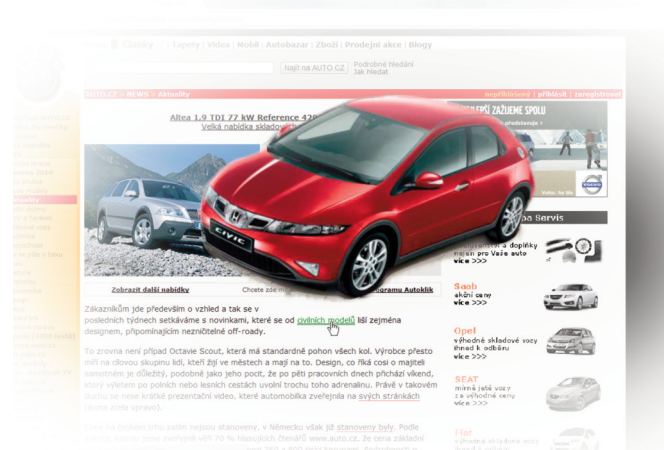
Nová | Články | Tapety | Videa | Mobil | Autobazar | Zboží | Prodejní akce | Blogy

Najít na AUTO.CZ Podrobné hledání Jak hledat

AUTO.CZ > NEWS > Aktuality

nepřihlášený | přihlásit | zaregistrovat

Altea 1.9 TDI 77 kW Reference 42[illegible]
Velká nabídka skladov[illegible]

ZAŽIJEME SPOLU

CIVIC

Zobrazit další nabídky

Chcete zde m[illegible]

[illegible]ogramu Autoklik

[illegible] Servis

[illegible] a doplňky
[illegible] pro Vaše auto
více >>>

Saab
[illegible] ceny
více >>>

Opel
výhodné skladové vozy ihned k odběru
více >>>

SEAT
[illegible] vozy
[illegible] ceny
více >>>

Zákazníkům jde především o vzhled a tak se v posledních týdnech setkáváme s novinkami, které se od civilních modelů liší zejména designem, připomínajícím nezničitelné off-roady.

To zrovna není případ Octavie Scout, která má standardně pohon všech kol. Výrobce přesto mířil na cílovou skupinu lidí, kteří žijí ve městech a mají na to. Design, co říká cosi o majiteli samotném je důležitý, podobně jako jeho pocit, že po pěti pracovních dnech přichází víkend, který výletem po polních nebo lesních cestách uvolní trochu toho adrenalinu. Právě v takovém duchu se nese krátké prezentační video, které automobilka zveřejnila na svých stránkách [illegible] vpravo).

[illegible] stanoveny, v Německu však již stanoveny byly. Podle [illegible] 70 % hlasujících čtenářů www.auto.cz, že cena základní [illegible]